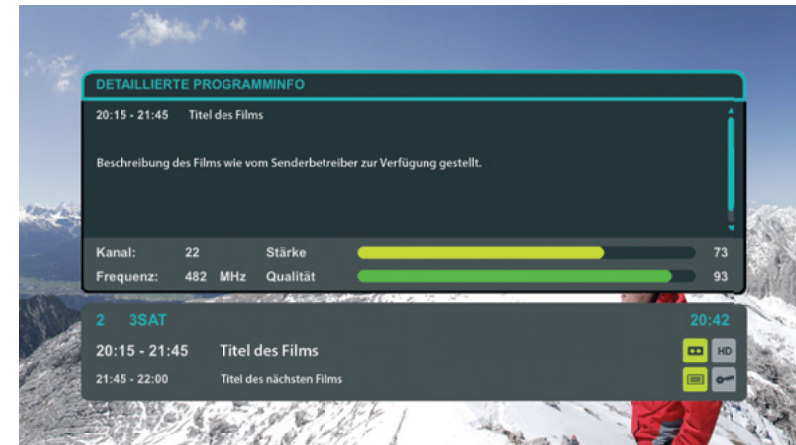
DETAILLIERTE PROGRAMMINFO

20:15 - 21:45 Titel des Films

Beschreibung des Films wie vom Senderbetreiber zur Verfügung gestellt.

| Kanal: | 22 | Stärke | 73 |
|---|---|---|---|
| Frequenz: | 482 MHz | Qualität | 93 |

2 3SAT 20:42

20:15 - 21:45 Titel des Films

HD

21:45 - 22:00 Titel des nächsten Films